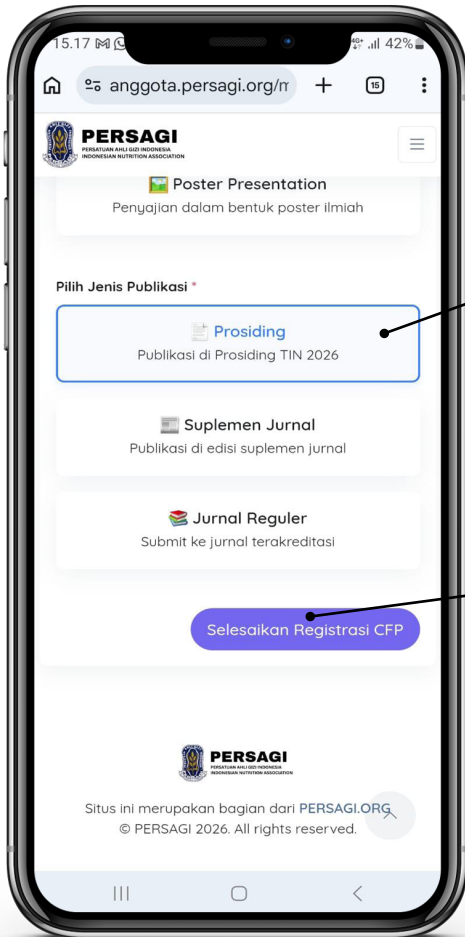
15.17 4G+ .ıl 42%
anggota.persagi.org/m + 15 ⋮

PERSAGI
PERSATUAN AHLI GIZI INDONESIA
INDONESIAN NUTRITION ASSOCIATION

Poster Presentation
Penyajian dalam bentuk poster ilmiah

Pilih Jenis Publikasi *

Prosiding
Publikasi di Prosiding TIN 2026

Suplemen Jurnal
Publikasi di edisi suplemen jurnal

Jurnal Reguler
Submit ke jurnal terakreditasi

Selesaikan Registrasi CFP

PERSAGI
PERSATUAN AHLI GIZI INDONESIA
INDONESIAN NUTRITION ASSOCIATION

Situs ini merupakan bagian dari PERSAGI.ORG
© PERSAGI 2026. All rights reserved.